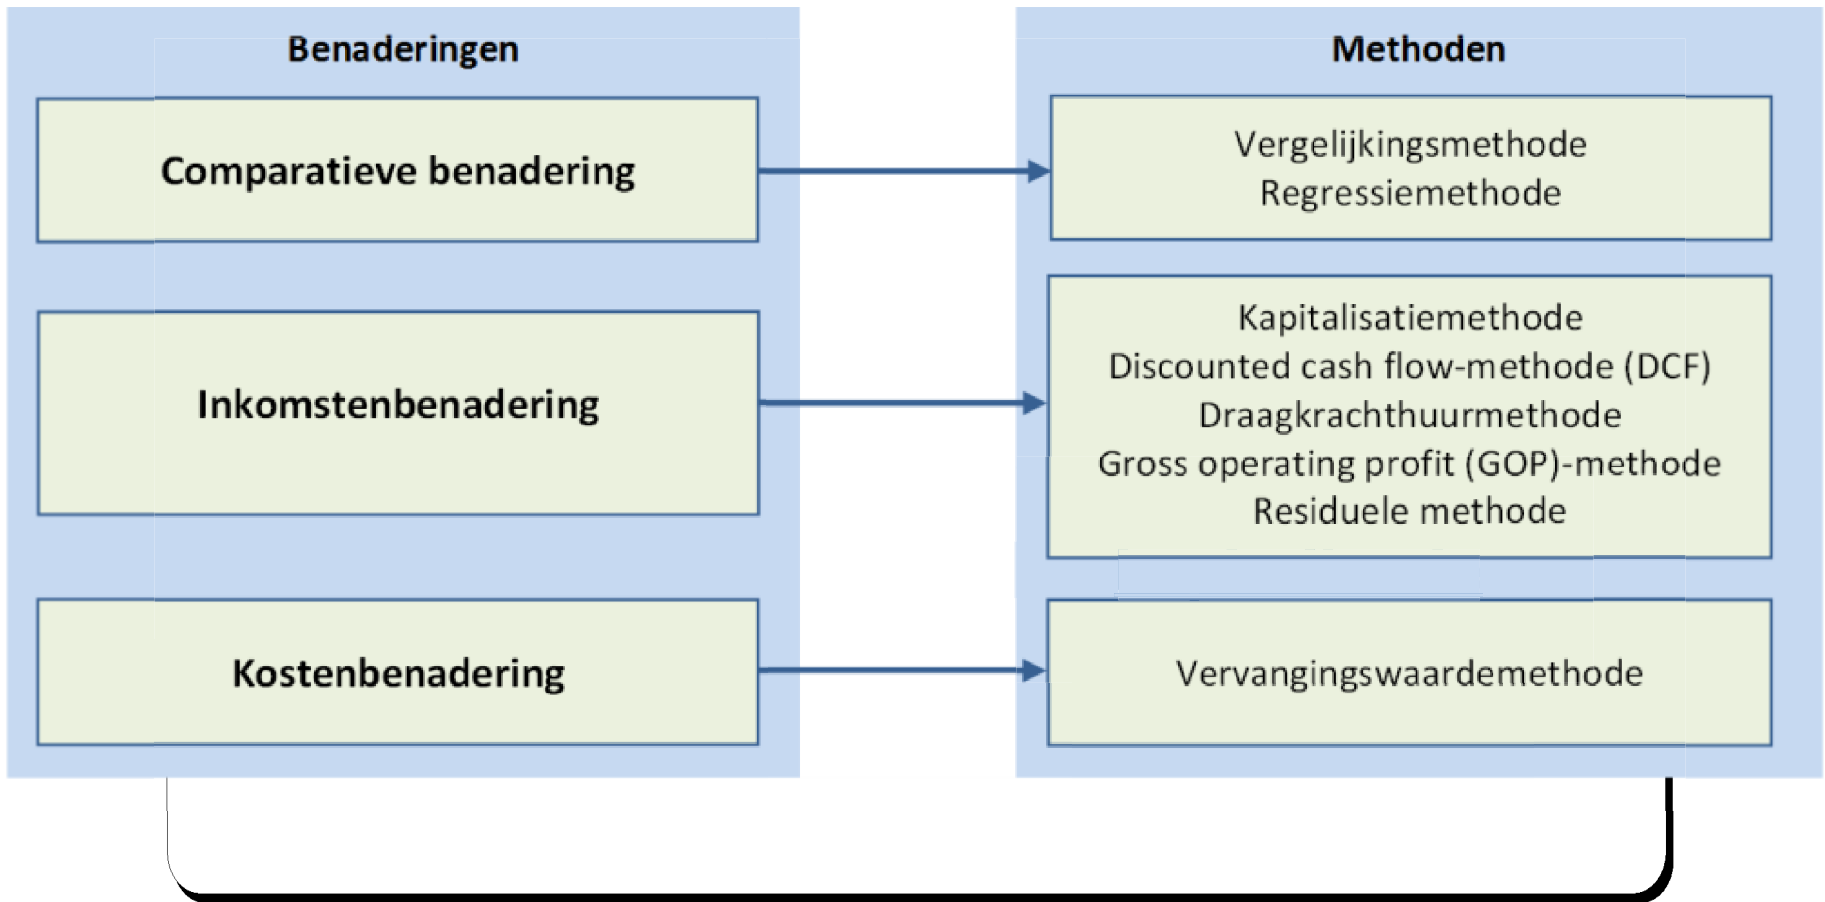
Benaderingen

Comparatieve benadering

Inkomstenbenadering

Kostenbenadering

Methoden

Vergelijkingsmethode
Regressiemethode

Kapitalisatiemethode
Discounted cash flow-methode (DCF)
Draagkrachthuurmethode
Gross operating profit (GOP)-methode
Residuele methode

Vervangingswaardemethode